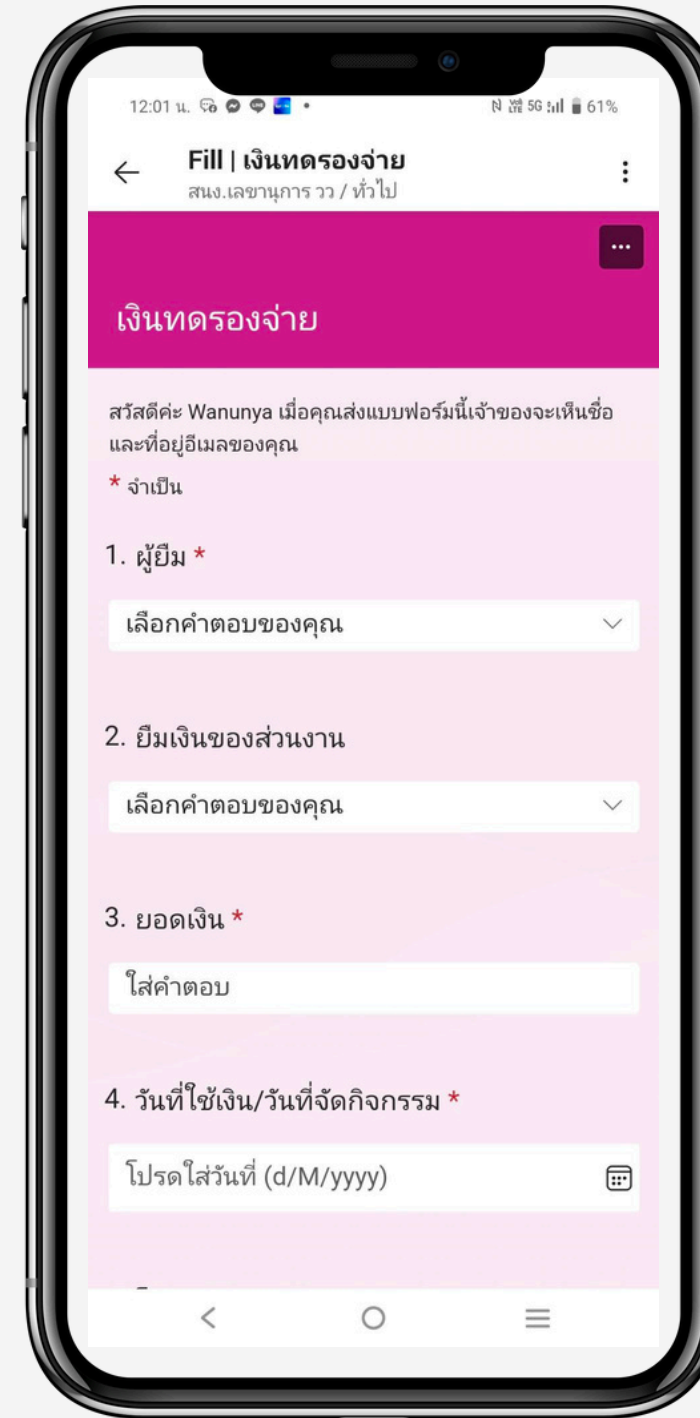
12:01 น.

5G 61%

Fill | เงินทดรองจ่าย
สนง.เลขานุการ วว / ทั่วไป

...

เงินทดรองจ่าย

สวัสดีค่ะ Wanunya เมื่อคุณส่งแบบฟอร์มนี้เจ้าของจะเห็นชื่อและที่อยู่อีเมลของคุณ

* จำเป็น

1. ผู้ยืม *

เลือกคำตอบของคุณ

2. ยืมเงินของส่วนงาน

เลือกคำตอบของคุณ

3. ยอดเงิน *

ใส่คำตอบ

4. วันที่ใช้เงิน/วันที่จัดกิจกรรม *

โปรดใส่วันที่ (d/M/yyyy)